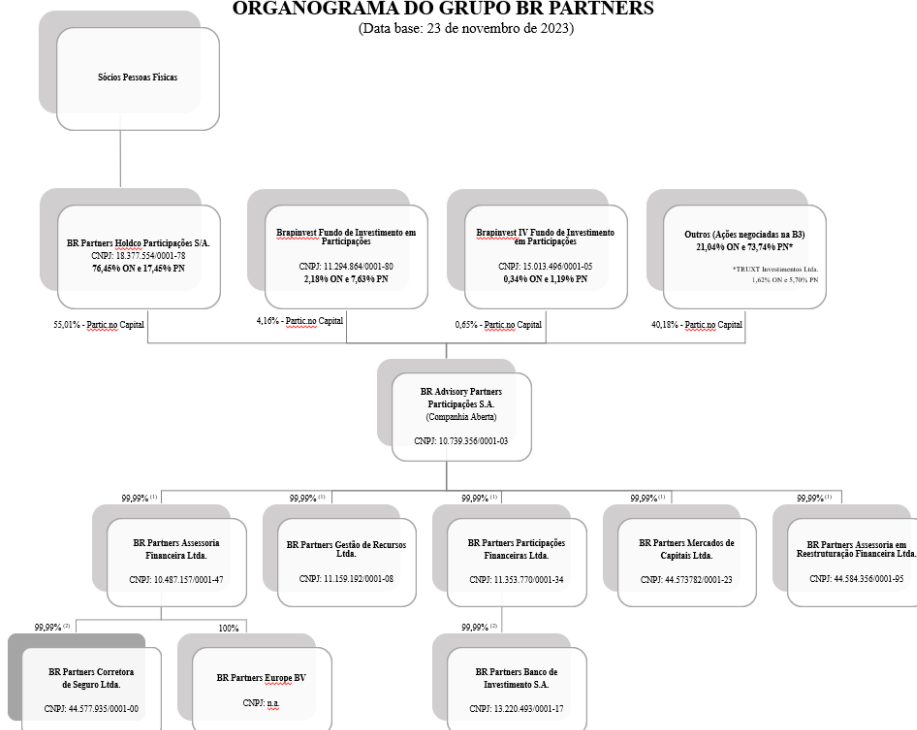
ORGANOGRAMA DO GRUPO BR PARTNERS
(Data base: 23 de novembro de 2023)

Sócios Pessoas Físicas

BR Partners Holdco Participações S/A.
CNPJ: 18.377.554/0001-78
76,45% ON e 17,45% PN

Brapinvest Fundo de Investimento em Participações
CNPJ: 11.294.864/0001-80
2,18% ON e 7,63% PN

Brapinvest IV Fundo de Investimento em Participações
CNPJ: 15.013.496/0001-05
0,34% ON e 1,19% PN

Outros (Ações negociadas na B3)
21,04% ON e 73,74% PN*
*TRUXT Investimentos Ltda.
1,62% ON e 5,70% PN

55,01% - Partic.no Capital

4,16% - Partic.no Capital

0,65% - Partic.no Capital

40,18% - Partic.no Capital

BR Advisory Partners Participações S.A.
(Companhia Aberta)
CNPJ: 10.739.356/0001-03

99,99% (1)

99,99% (1)

99,99% (1)

99,99% (1)

99,99% (1)

BR Partners Assessoria Financeira Ltda.
CNPJ: 10.487.157/0001-47

BR Partners Gestão de Recursos Ltda.
CNPJ: 11.159.192/0001-08

BR Partners Participações Financeiras Ltda.
CNPJ: 11.353.770/0001-34

BR Partners Mercados de Capitais Ltda.
CNPJ: 44.573782/0001-23

BR Partners Assessoria em Reestruturação Financeira Ltda.
CNPJ: 44.584.356/0001-95

99,99% (2)

100%

99,99% (2)

BR Partners Corretora de Seguro Ltda.
CNPJ: 44.577.935/0001-00

BR Partners Europe BV
CNPJ: n.a.

BR Partners Banco de Investimento S.A.
CNPJ: 13.220.493/0001-17